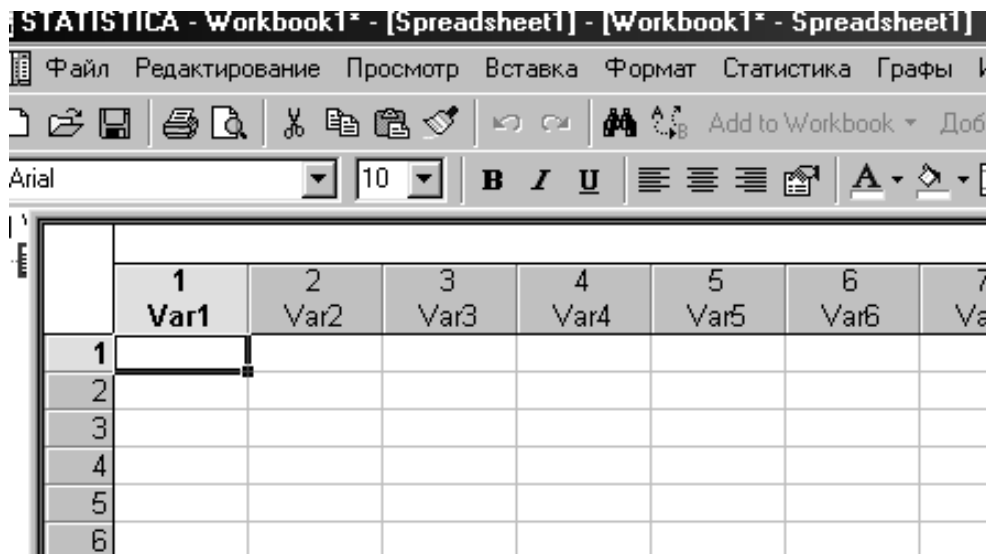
STATISTICA - Workbook1* - [Spreadsheet1] - [Workbook1* - Spreadsheet1]

Файл Редактирование Просмотр Вставка Формат Статистика Графы

Add to Workbook ▾

Arial 10 B I U A

|  | 1 Var1 | 2 Var2 | 3 Var3 | 4 Var4 | 5 Var5 | 6 Var6 | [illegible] |
|---|---|---|---|---|---|---|---|
| 1 |  |  |  |  |  |  |  |
| 2 |  |  |  |  |  |  |  |
| 3 |  |  |  |  |  |  |  |
| 4 |  |  |  |  |  |  |  |
| 5 |  |  |  |  |  |  |  |
| 6 |  |  |  |  |  |  |  |